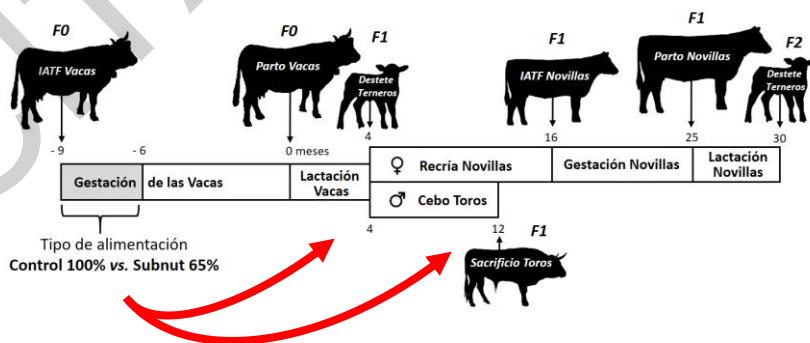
F0
IATF Vacas

F0
Parto Vacas

F1
Destete Terneros

F1
IATF Novillas

F1
Parto Novillas

F2
Destete Terneros

- 9
- 6
0 meses
4
16
25
30

Gestación
de las Vacas
Lactación Vacas
♀ Recría Novillas
Gestación Novillas
Lactación Novillas
♂ Cebo Toros

4
12

F1
Sacrificio Toros

Tipo de alimentación
Control 100% *vs.* Subnut 65%